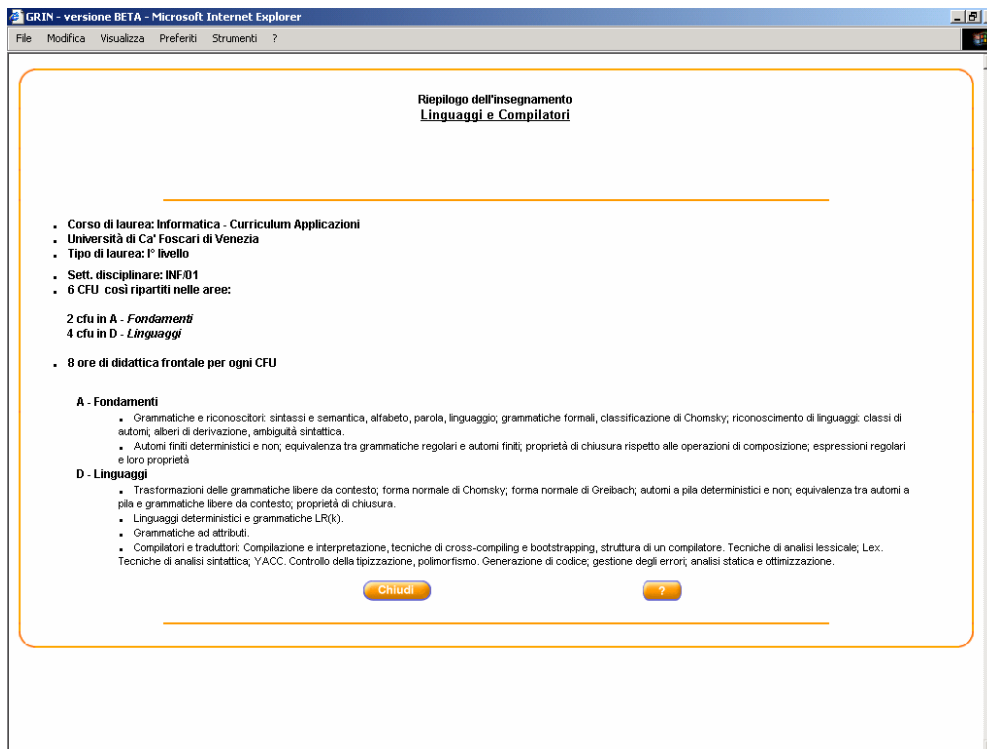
GRIN - versione BETA - Microsoft Internet Explorer

File Modifica Visualizza Preferiti Strumenti ?

Riepilogo dell'insegnamento
Linguaggi e Compilatori

- Corso di laurea: Informatica - Curriculum Applicazioni
- Università di Ca' Foscari di Venezia
- Tipo di laurea: I° livello
- Sett. disciplinare: INF/01
- 6 CFU così ripartiti nelle aree:

2 cfu in A - *Fondamenti*
4 cfu in D - *Linguaggi*

- 8 ore di didattica frontale per ogni CFU

A - Fondamenti
- Grammatiche e riconoscitori: sintassi e semantica, alfabeto, parola, linguaggio; grammatiche formali, classificazione di Chomsky; riconoscimento di linguaggi: classi di automi; alberi di derivazione, ambiguità sintattica.
- Automi finiti deterministici e non; equivalenza tra grammatiche regolari e automi finiti; proprietà di chiusura rispetto alle operazioni di composizione; espressioni regolari e loro proprietà

D - Linguaggi
- Trasformazioni delle grammatiche libere da contesto; forma normale di Chomsky; forma normale di Greibach; automi a pila deterministici e non; equivalenza tra automi a pila e grammatiche libere da contesto; proprietà di chiusura.
- Linguaggi deterministici e grammatiche LR(k).
- Grammatiche ad attributi.
- Compilatori e traduttori: Compilazione e interpretazione, tecniche di cross-compiling e bootstrapping, struttura di un compilatore. Tecniche di analisi lessicale; Lex. Tecniche di analisi sintattica; YACC. Controllo della tipizzazione, polimorfismo. Generazione di codice; gestione degli errori; analisi statica e ottimizzazione.

Chiudi ?